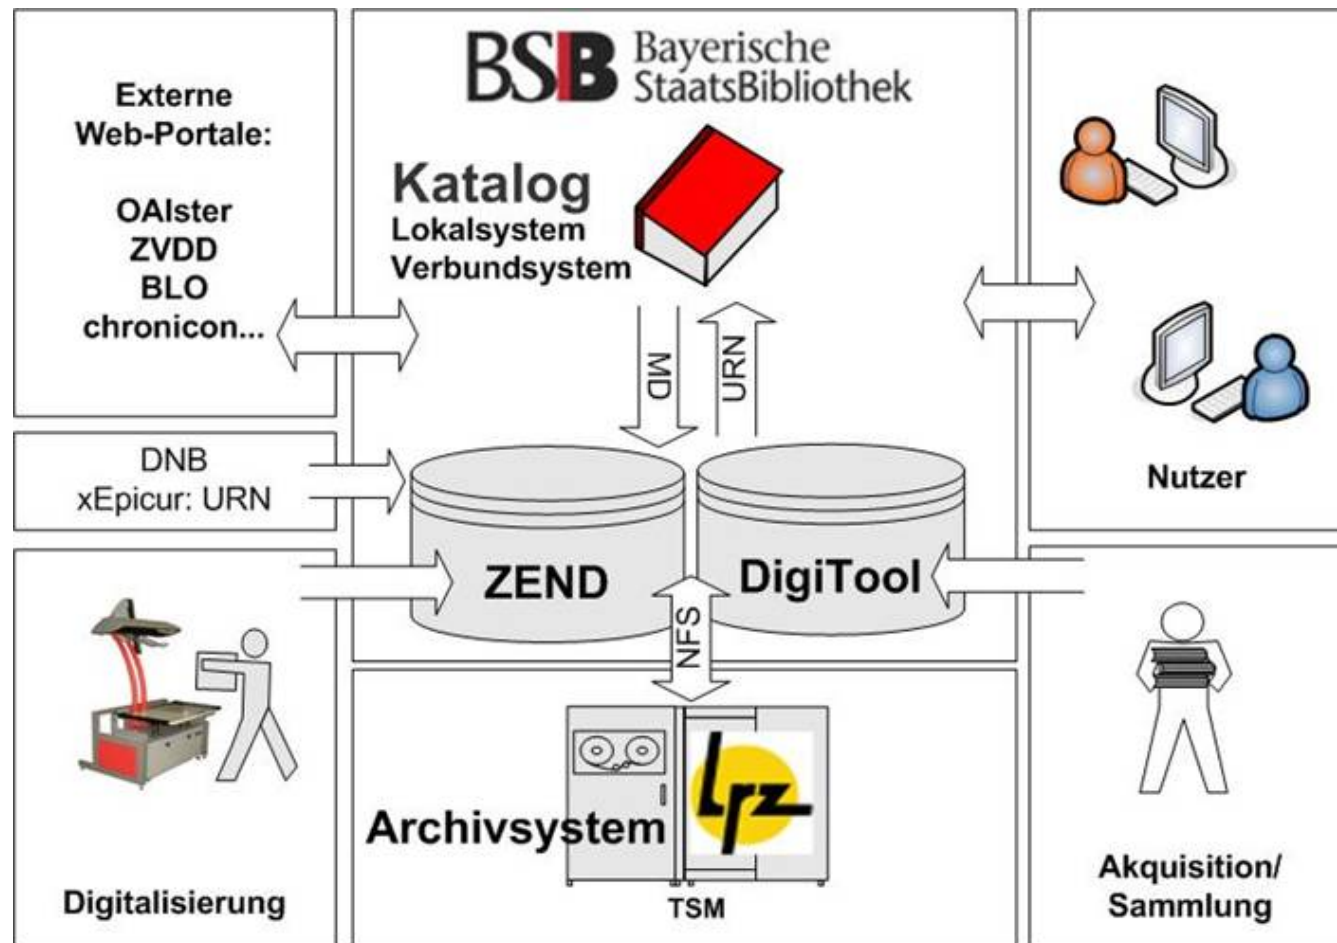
BSB Bayerische StaatsBibliothek

Externe Web-Portale:

OAIster
ZVDD
BLO
chronicon...

Katalog
Lokalsystem
Verbundsystem

MD
URN

DNB
xEpicur: URN

ZEND
DigiTool

NFS

Nutzer

Digitalisierung

lrz

Archivsystem

TSM

Akquisition/ Sammlung